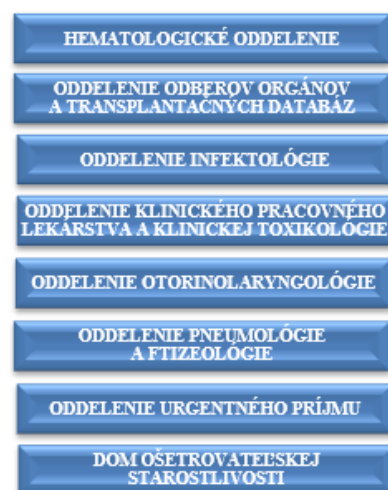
HEMATOLOGICKÉ ODDELENIE

ODDELENIE ODBEROV ORGÁNOV A TRANSPLANTAČNÝCH DATABÁZ

ODDELENIE INFEKTOLÓGIE

ODDELENIE KLINICKÉHO PRACOVNÉHO LEKÁRSTVA A KLINICKEJ TOXIKOLÓGIE

ODDELENIE OTORINOLARYNGOLÓGIE

ODDELENIE PNEUMOLÓGIE A FTIZEOLÓGIE

ODDELENIE URGENTNÉHO PRÍJMU

DOM OŠETROVATEĽSKEJ STAROSTLIVOSTI